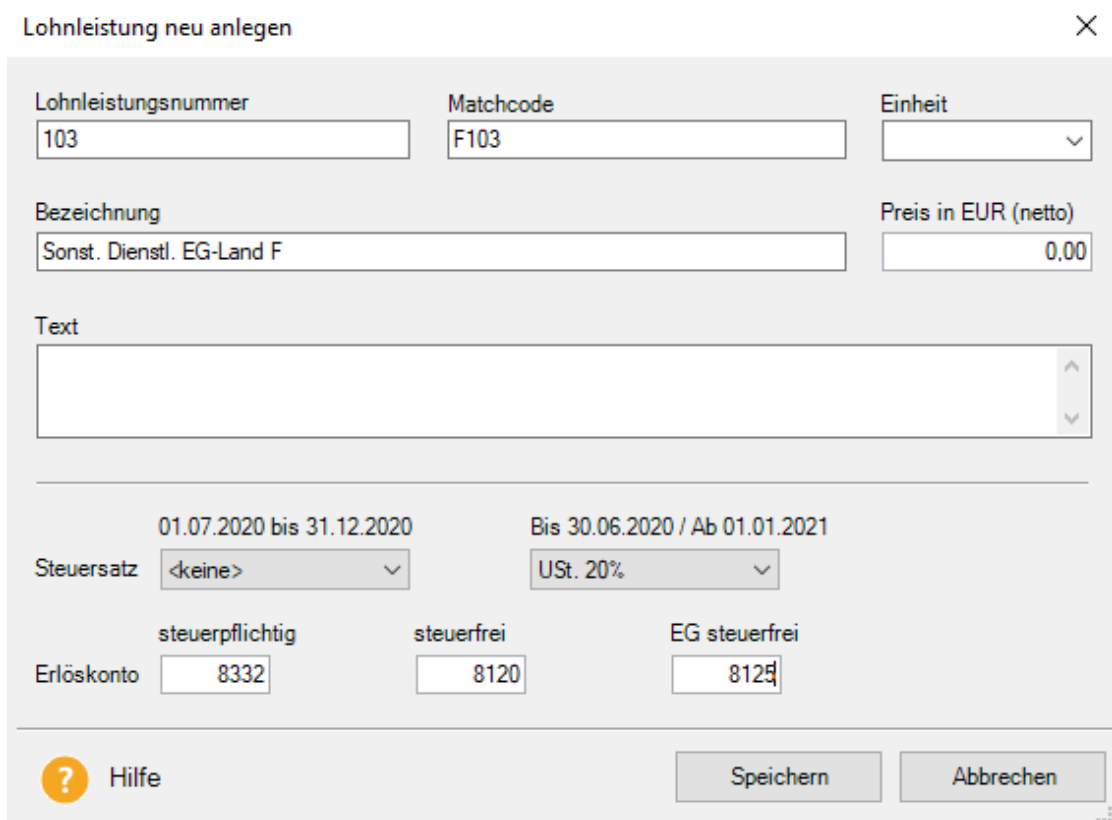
Lohnleistung neu anlegen

Lohnleistungsnummer
103

Matchcode
F103

Einheit

Bezeichnung
Sonst. Dienstl. EG-Land F

Preis in EUR (netto)
0,00

Text

01.07.2020 bis 31.12.2020

Bis 30.06.2020 / Ab 01.01.2021

Steuersatz
<keine>
USt. 20%

steuerpflichtig
steuerfrei
EG steuerfrei

Erlöskonto
8332
8120
8125

? Hilfe

Speichern
Abbrechen